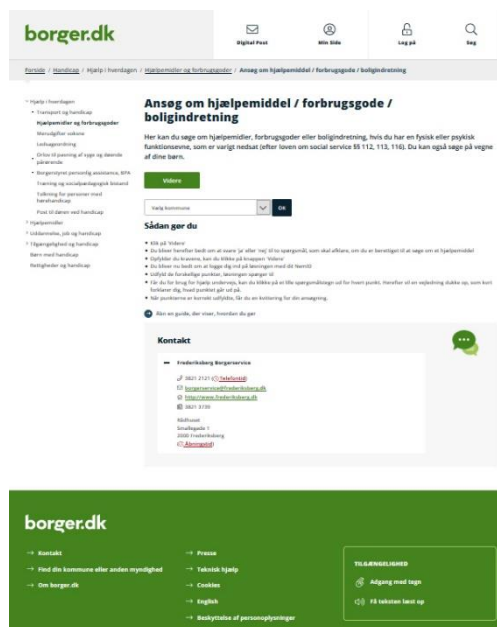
borger.dk

Digital Post
Min Side
Log på
Søg

Forside / Handicap / Hjælp i hverdagen / Hjælpemidler og forbrugsgoder / Ansøg om hjælpemiddel / forbrugsgode / boligindretning

Hjælp i hverdagen
Transport og handicap
Hjælpemidler og forbrugsgoder
Merudgifter voksne
Ledsageordning
Orlov til pasning af syge og døende pårørende
Borgerstyret personlig assistance, BPA
Træning og socialpædagogisk bistand
Tolkning for personer med hørehandicap
Pust til døren ved handicap
Hjælpemidler
Uddannelse, job og handicap
Tilgængelighed og handicap
Børn med handicap
Rettigheder og handicap

Ansøg om hjælpemiddel / forbrugsgode / boligindretning

Her kan du søge om hjælpemidler, forbrugsgoder eller boligindretning, hvis du har en fysisk eller psykisk funktionsevne, som er varigt nedsat (efter loven om social service §§ 112, 113, 116). Du kan også søge på vegne af dine børn.

Videre

Vælg kommune
OK

Sådan gør du

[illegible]
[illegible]
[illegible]
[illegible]
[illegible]
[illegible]
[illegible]
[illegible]

Åbn en guide, der viser, hvordan du gør

Kontakt

Frederiksberg Borgerservice

3821 2121 (Telefontid)
borgerservice@frederiksberg.dk
http://www.frederiksberg.dk
3821 3130

Rådhuset
Smallegade 1
2000 Frederiksberg
(Åbningstid)

borger.dk

Kontakt
Find din kommune eller anden myndighed
Om borger.dk

Presse
Teknisk hjælp
Cookies
English
Beskyttelse af personoplysninger

TILGÆNGELIGHED
Adgang med tegn
Få teksten læst op